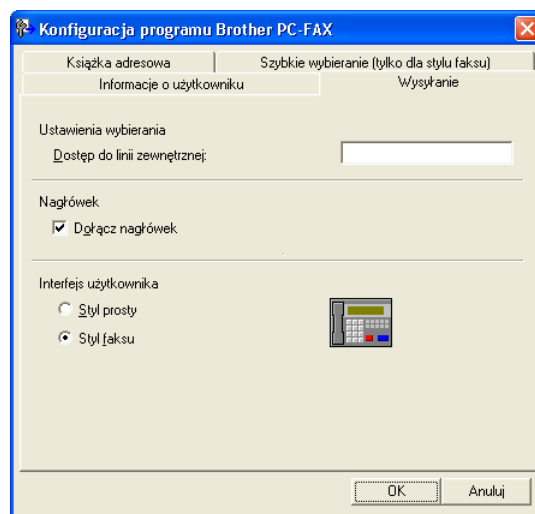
Konfiguracja programu Brother PC-FAX

Książka adresowa
Szybkie wybieranie (tylko dla stylu faksu)
Informacje o użytkowniku
Wysyłanie

Ustawienia wybierania
Dostęp do linii zewnętrznej:

Nagłówek
Dołącz nagłówek

Interfejs użytkownika
Styl prosty
Styl faksu

OK
Anuluj